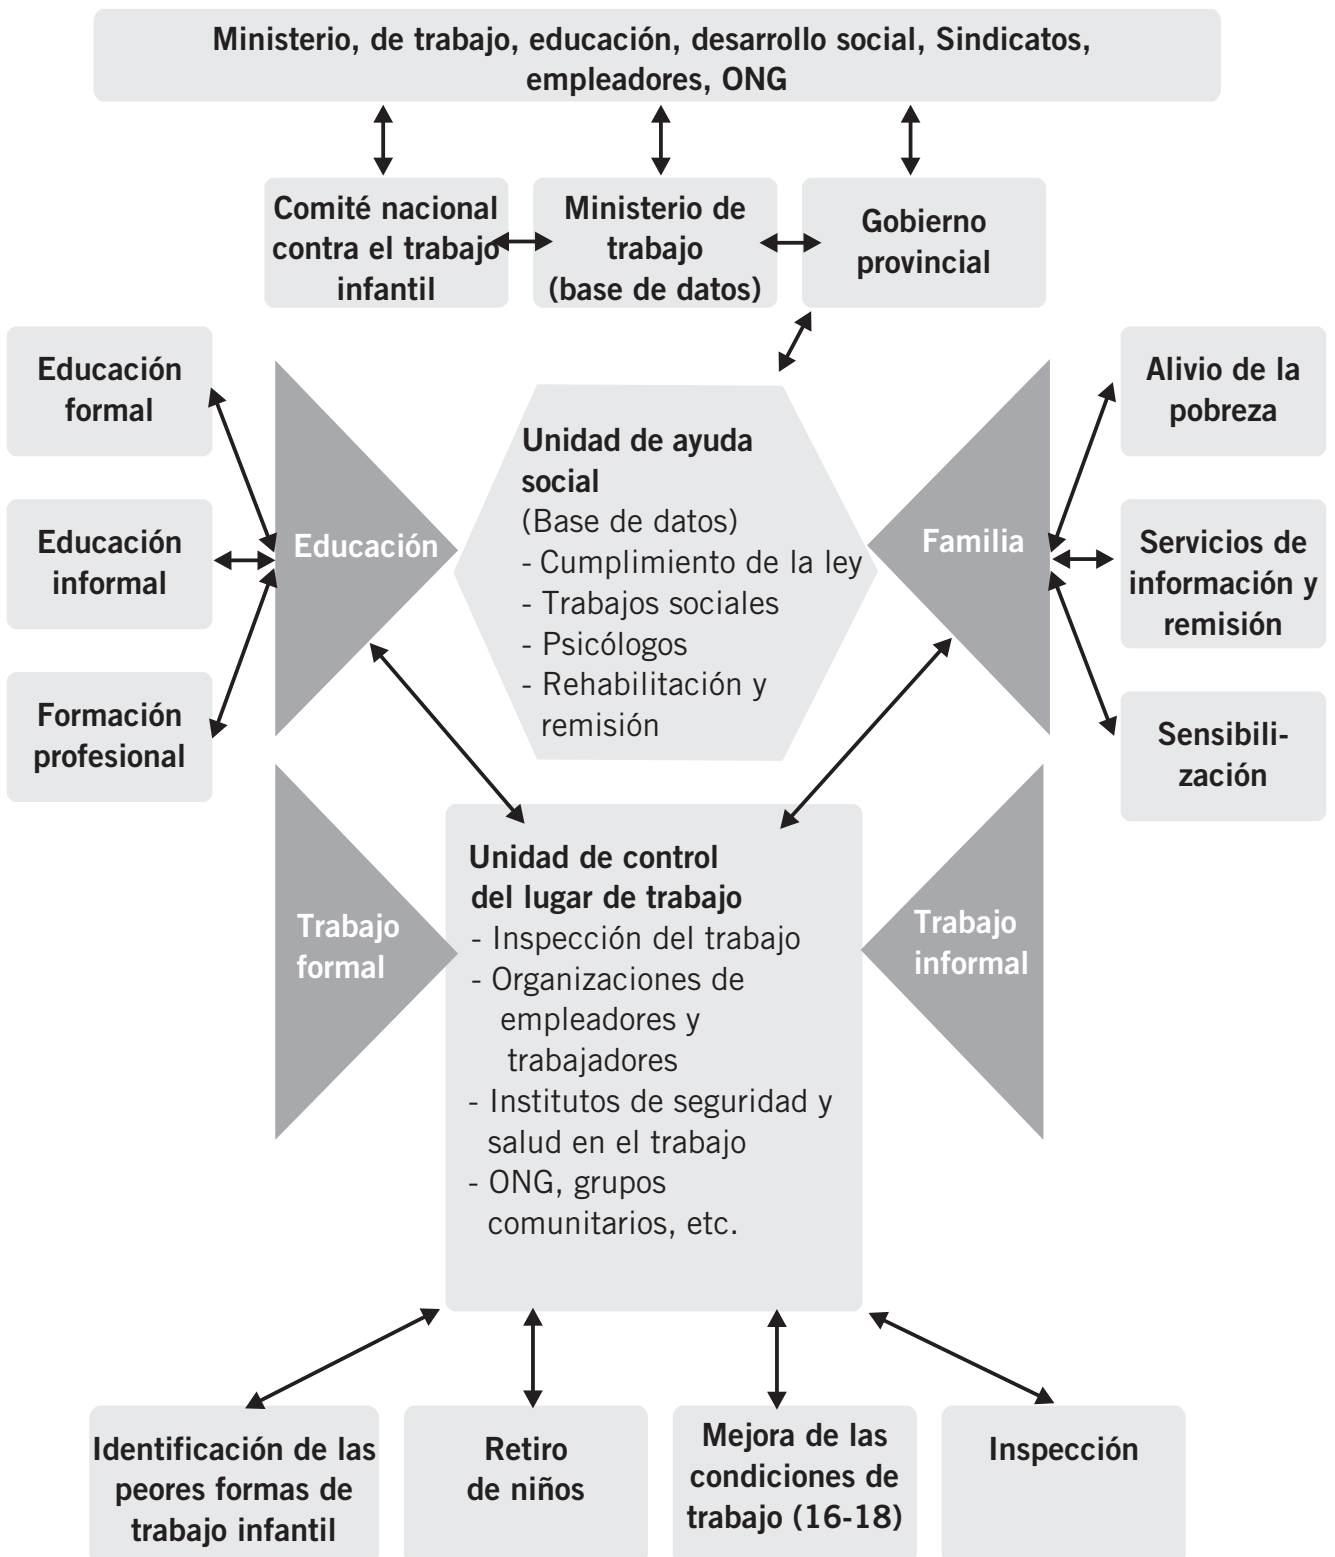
Ministerio, de trabajo, educación, desarrollo social, Sindicatos, empleadores, ONG

Comité nacional contra el trabajo infantil

Ministerio de trabajo (base de datos)

Gobierno provincial

Educación formal

Educación informal

Formación profesional

Educación

Unidad de ayuda social
(Base de datos)
- Cumplimiento de la ley
- Trabajos sociales
- Psicólogos
- Rehabilitación y remisión

Familia

Alivio de la pobreza

Servicios de información y remisión

Sensibilización

Trabajo formal

Unidad de control del lugar de trabajo
- Inspección del trabajo
- Organizaciones de empleadores y trabajadores
- Institutos de seguridad y salud en el trabajo
- ONG, grupos comunitarios, etc.

Trabajo informal

Identificación de las peores formas de trabajo infantil

Retiro de niños

Mejora de las condiciones de trabajo (16-18)

Inspección